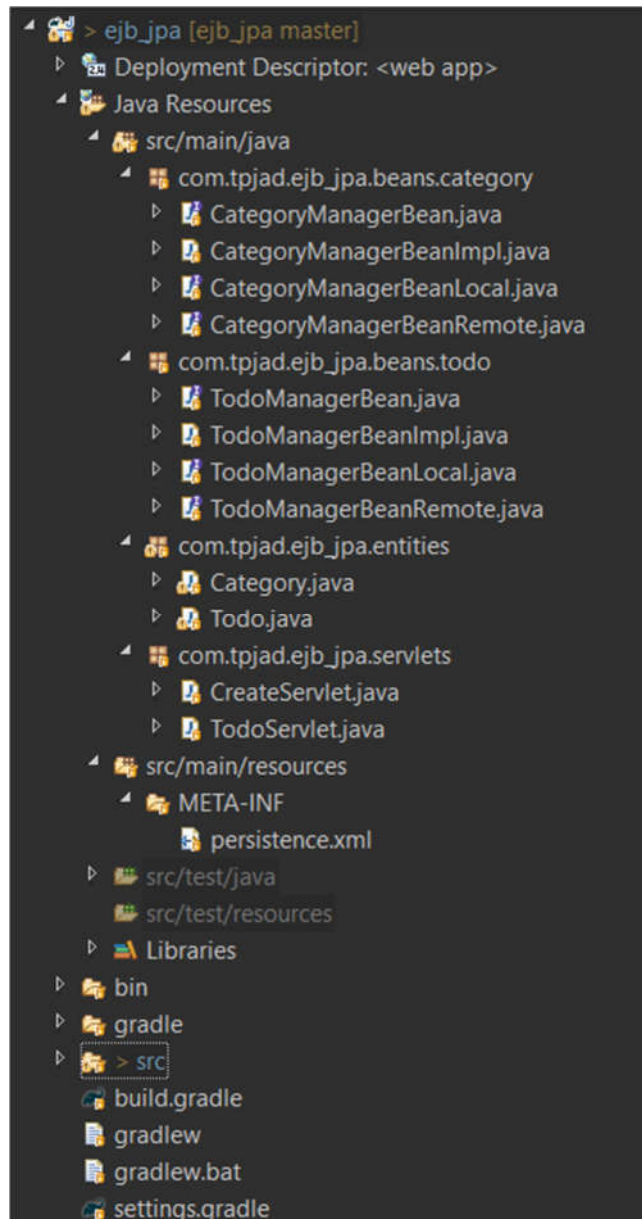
> ejb_jpa [ejb_jpa master]
Deployment Descriptor: <web app>
Java Resources
src/main/java
com.tpjad.ejb_jpa.beans.category
CategoryManagerBean.java
CategoryManagerBeanImpl.java
CategoryManagerBeanLocal.java
CategoryManagerBeanRemote.java
com.tpjad.ejb_jpa.beans.todo
TodoManagerBean.java
TodoManagerBeanImpl.java
TodoManagerBeanLocal.java
TodoManagerBeanRemote.java
com.tpjad.ejb_jpa.entities
Category.java
Todo.java
com.tpjad.ejb_jpa.servlets
CreateServlet.java
TodoServlet.java
src/main/resources
META-INF
persistence.xml
src/test/java
src/test/resources
Libraries
bin
gradle
> src
build.gradle
gradlew
gradlew.bat
settings.gradle